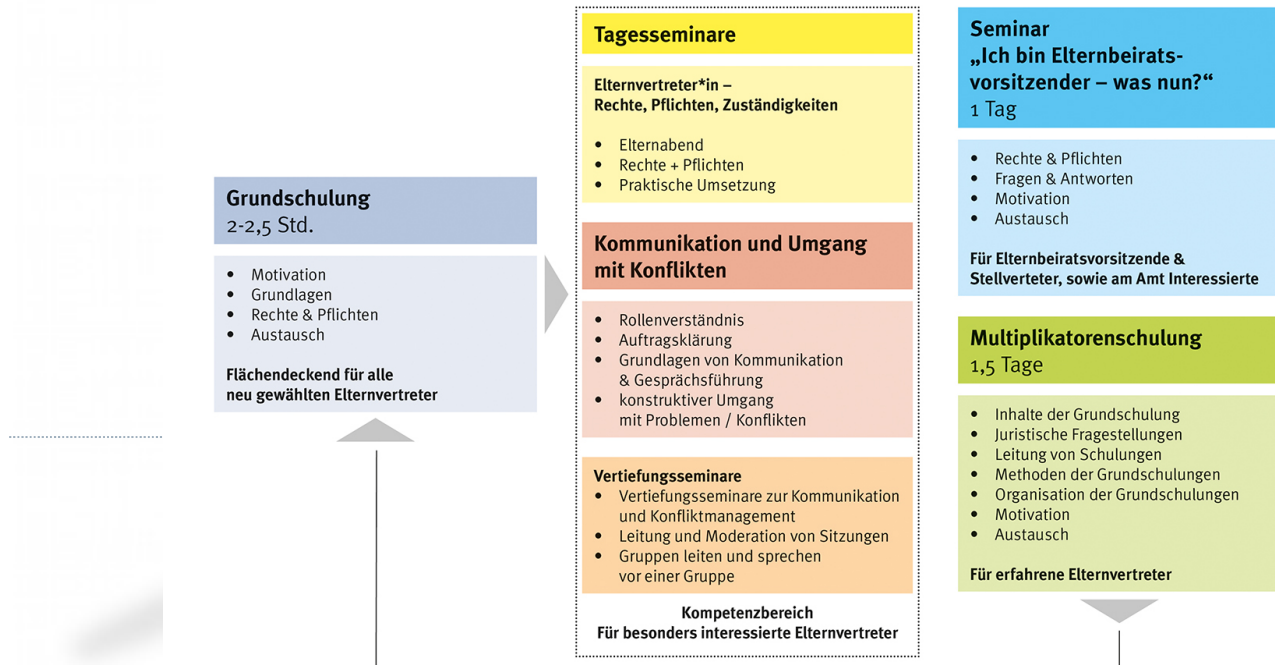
Grundschulung
2-2,5 Std.

- Motivation
- Grundlagen
- Rechte & Pflichten
- Austausch

Flächendeckend für alle neu gewählten Elternvertreter

Tagesseminare

Elternvertreter*in – Rechte, Pflichten, Zuständigkeiten

- Elternabend
- Rechte + Pflichten
- Praktische Umsetzung

Kommunikation und Umgang mit Konflikten

- Rollenverständnis
- Auftragsklärung
- Grundlagen von Kommunikation & Gesprächsführung
- konstruktiver Umgang mit Problemen / Konflikten

Vertiefungsseminare

- Vertiefungsseminare zur Kommunikation und Konfliktmanagement
- Leitung und Moderation von Sitzungen
- Gruppen leiten und sprechen vor einer Gruppe

Kompetenzbereich
Für besonders interessierte Elternvertreter

Seminar „Ich bin Elternbeiratsvorsitzender – was nun?“
1 Tag

- Rechte & Pflichten
- Fragen & Antworten
- Motivation
- Austausch

Für Elternbeiratsvorsitzende & Stellverteter, sowie am Amt Interessierte

Multiplikatorenschulung
1,5 Tage

- Inhalte der Grundschulung
- Juristische Fragestellungen
- Leitung von Schulungen
- Methoden der Grundschulungen
- Organisation der Grundschulungen
- Motivation
- Austausch

Für erfahrene Elternvertreter